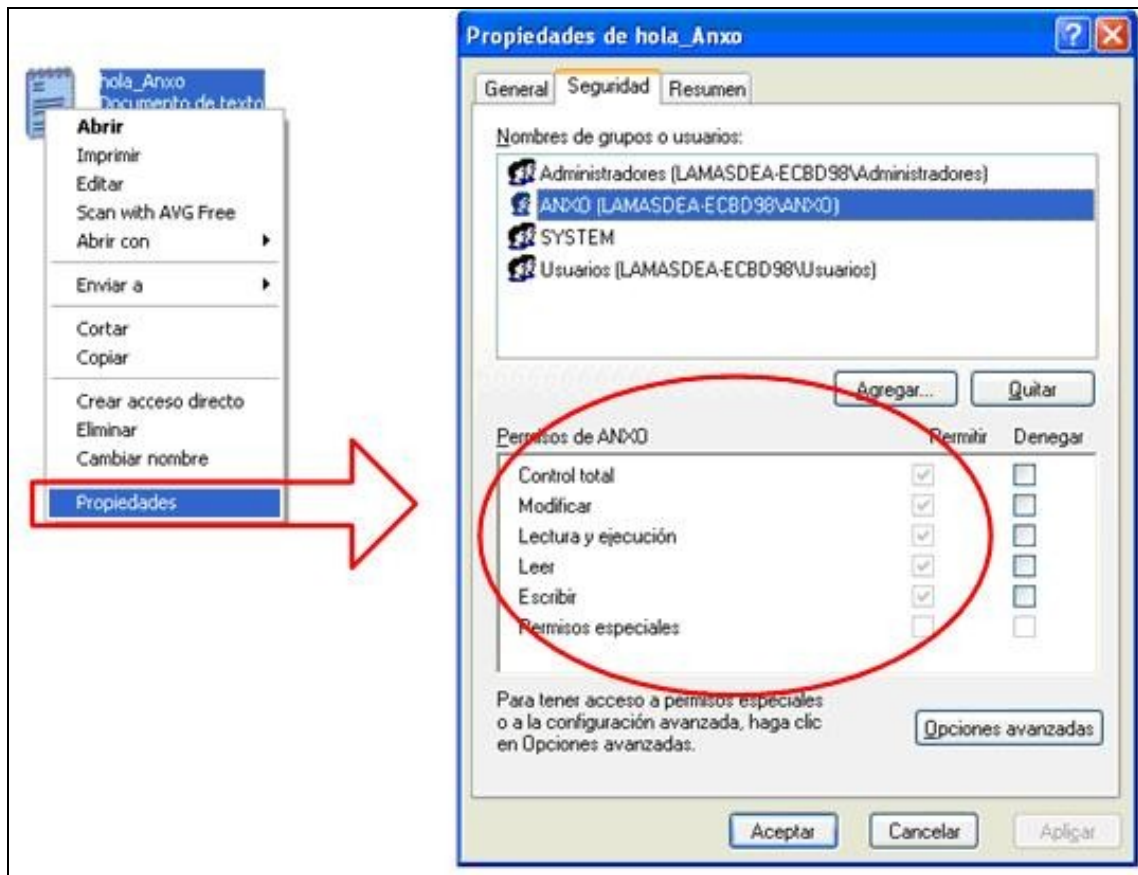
hola_Anxo
Documento de texto

Abrir
Imprimir
Editar
Scan with AVG Free
Abrir con
Enviar a
Cortar
Copiar
Crear acceso directo
Eliminar
Cambiar nombre
Propiedades

Propiedades de hola_Anxo

General | Seguridad | Resumen

Nombres de grupos o usuarios:
Administradores (LAMASDEA-ECBD98\Administradores)
ANXO (LAMASDEA-ECBD98\ANXO)
SYSTEM
Usuarios (LAMASDEA-ECBD98\Usuarios)

Agregar... | Quitar

| Permisos de ANXO | Permitir | Denegar |
|---|---|---|
| Control total | ✓ | |
| Modificar | ✓ | |
| Lectura y ejecución | ✓ | |
| Leer | ✓ | |
| Escribir | ✓ | |
| Permisos especiales | | |

Para tener acceso a permisos especiales o a la configuración avanzada, haga clic en Opciones avanzadas.

Opciones avanzadas

Aceptar | Cancelar | Aplicar